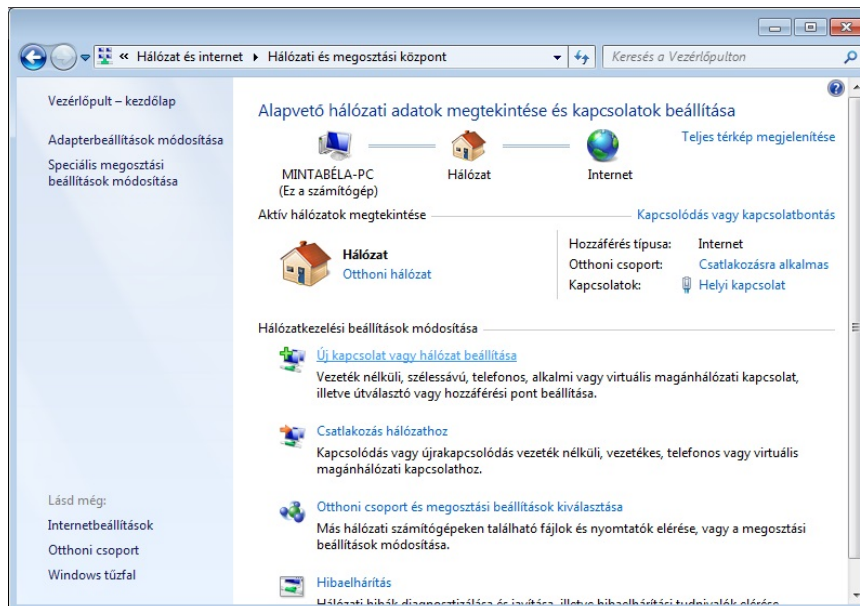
« Hálózat és internet ▸ Hálózati és megosztási központ

Keresés a Vezérlőpulton

Vezérlőpult – kezdőlap

Adapterbeállítások módosítása

Speciális megosztási beállítások módosítása

Alapvető hálózati adatok megtekintése és kapcsolatok beállítása

Teljes térkép megjelenítése

MINTABÉLA-PC
(Ez a számítógép)

Hálózat

Internet

Aktív hálózatok megtekintése

Kapcsolódás vagy kapcsolatbontás

Hálózat
Otthoni hálózat

| | |
|---|---|
| Hozzáférés típusa: | Internet |
| Otthoni csoport: | Csatlakozásra alkalmas |
| Kapcsolatok: | Helyi kapcsolat |

Hálózatkezelési beállítások módosítása

Új kapcsolat vagy hálózat beállítása
Vezeték nélküli, szélessávú, telefonos, alkalmi vagy virtuális magánhálózati kapcsolat, illetve útválasztó vagy hozzáférési pont beállítása.

Csatlakozás hálózathoz
Kapcsolódás vagy újrakapcsolódás vezeték nélküli, vezetékes, telefonos vagy virtuális magánhálózati kapcsolathoz.

Otthoni csoport és megosztási beállítások kiválasztása
Más hálózati számítógépeken található fájlok és nyomtatók elérése, vagy a megosztási beállítások módosítása.

Hibaelhárítás
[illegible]

Lásd még:
Internetbeállítások
Otthoni csoport
Windows tűzfal